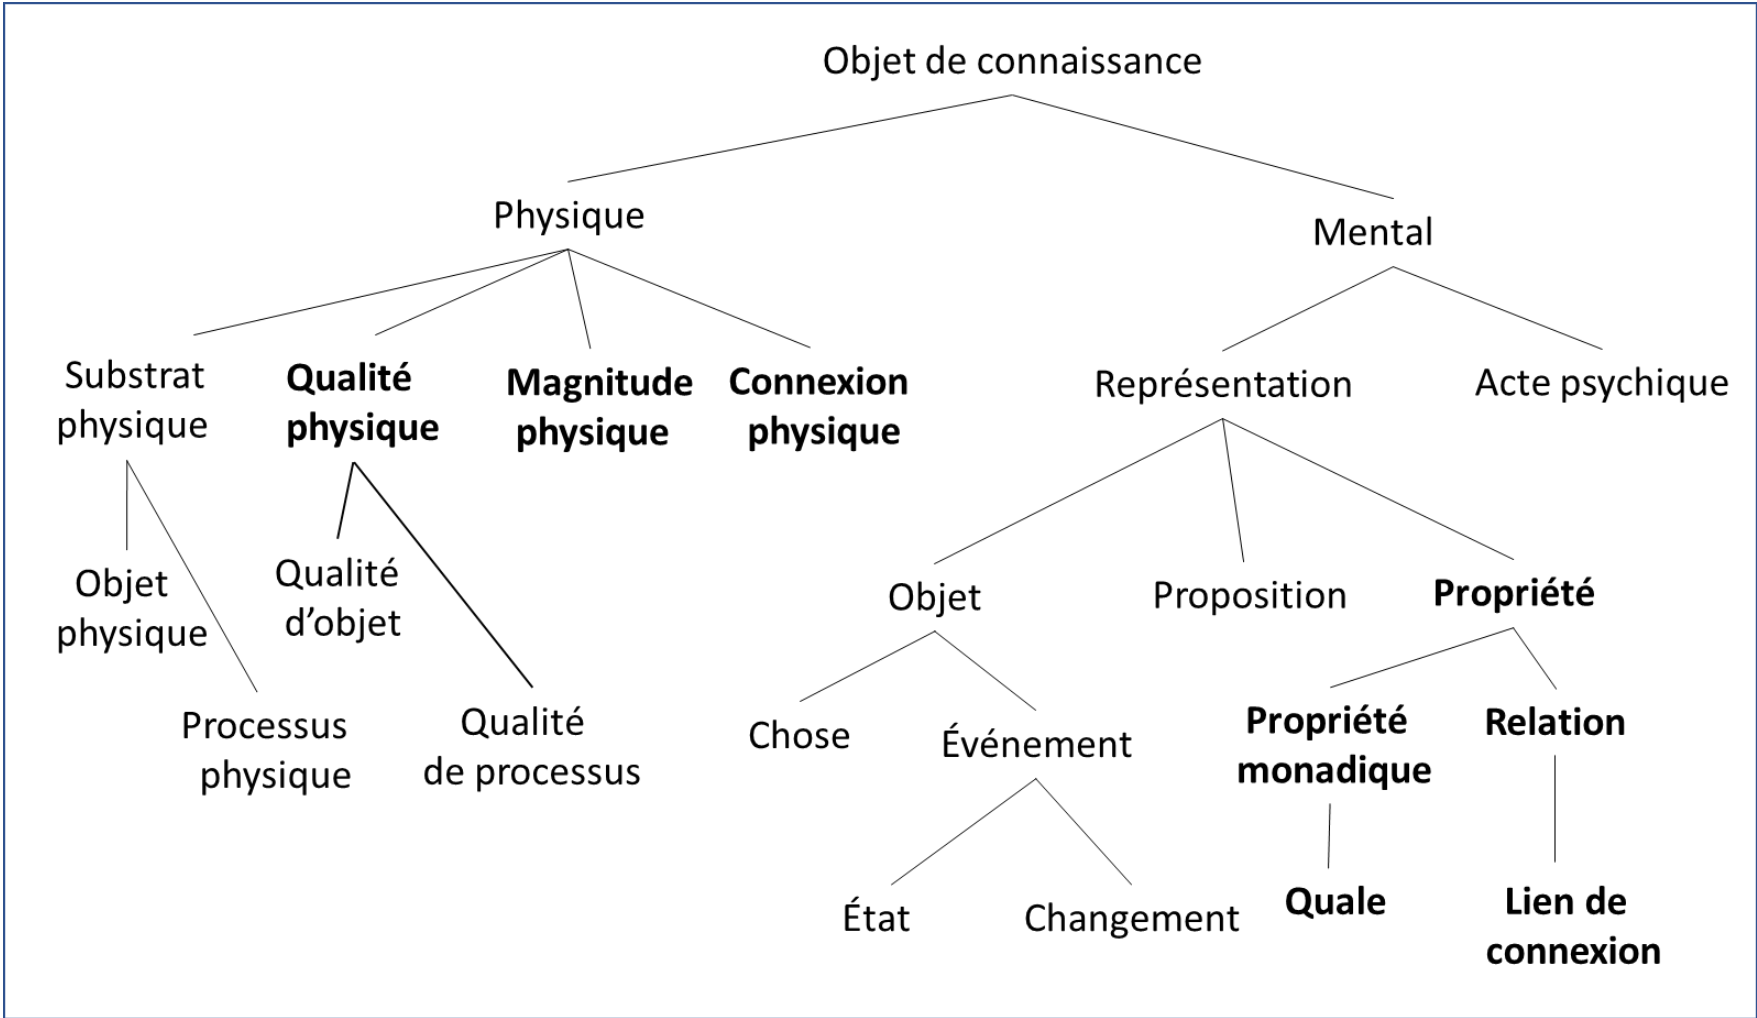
Objet de connaissance

Physique

Mental

Substrat physique

Qualité physique

Magnitude physique

Connexion physique

Représentation

Acte psychique

Objet physique

Qualité d'objet

Processus physique

Qualité de processus

Objet

Proposition

Propriété

Chose

Événement

Propriété monadique

Relation

État

Changement

Quale

Lien de connexion